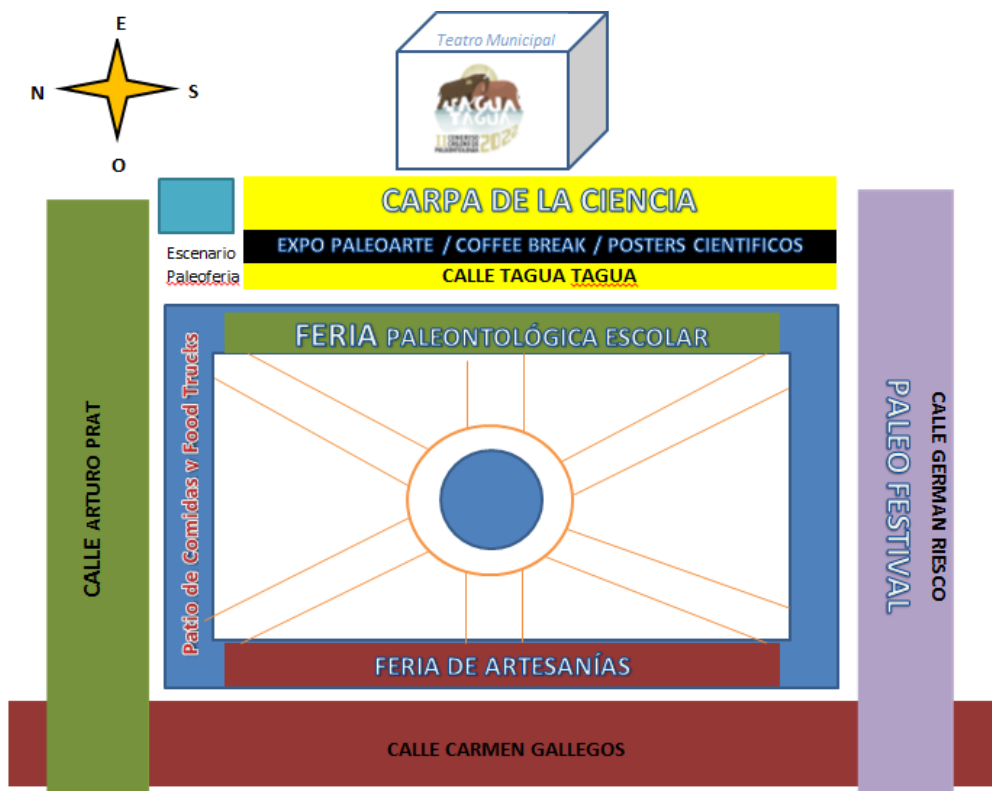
E
N
S
O

Teatro Municipal
TAGUA TAGUA
2020

CARPA DE LA CIENCIA
EXPO PALEOARTE / COFFEE BREAK / POSTERS CIENTIFICOS
Escenario Paleoferia
CALLE TAGUA TAGUA

CALLE ARTURO PRAT

FERIA PALEONTOLÓGICA ESCOLAR
Patio de Comidas y Food Trucks
FERIA DE ARTESANÍAS

PALEO FESTIVAL
CALLE GERMAN RIESCO

CALLE CARMEN GALLEGOS